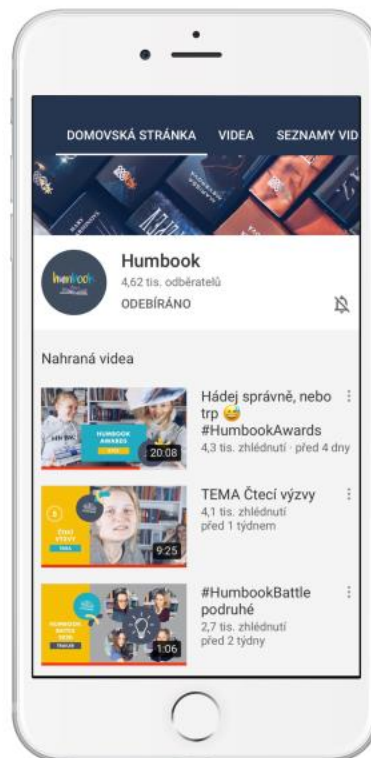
DOMOVSKÁ STRÁNKA VIDEA SEZNAMY VID

humbook

Humbook
4,62 tis. odběratelů
ODEBÍRÁNO

Nahraná videa

HUMBOOK AWARDS
20:08
Hádej správně, nebo trp 😅 #HumbookAwards
4,3 tis. zhlédnutí · před 4 dny

ČTECÍ VÝZVY
TEMA
9:25
TEMA Čtecí výzvy
4,1 tis. zhlédnutí
před 1 týdnem

HUMBOOK BATTLE
TRAILER
1:06
#HumbookBattle podruhé
2,7 tis. zhlédnutí
před 2 týdny